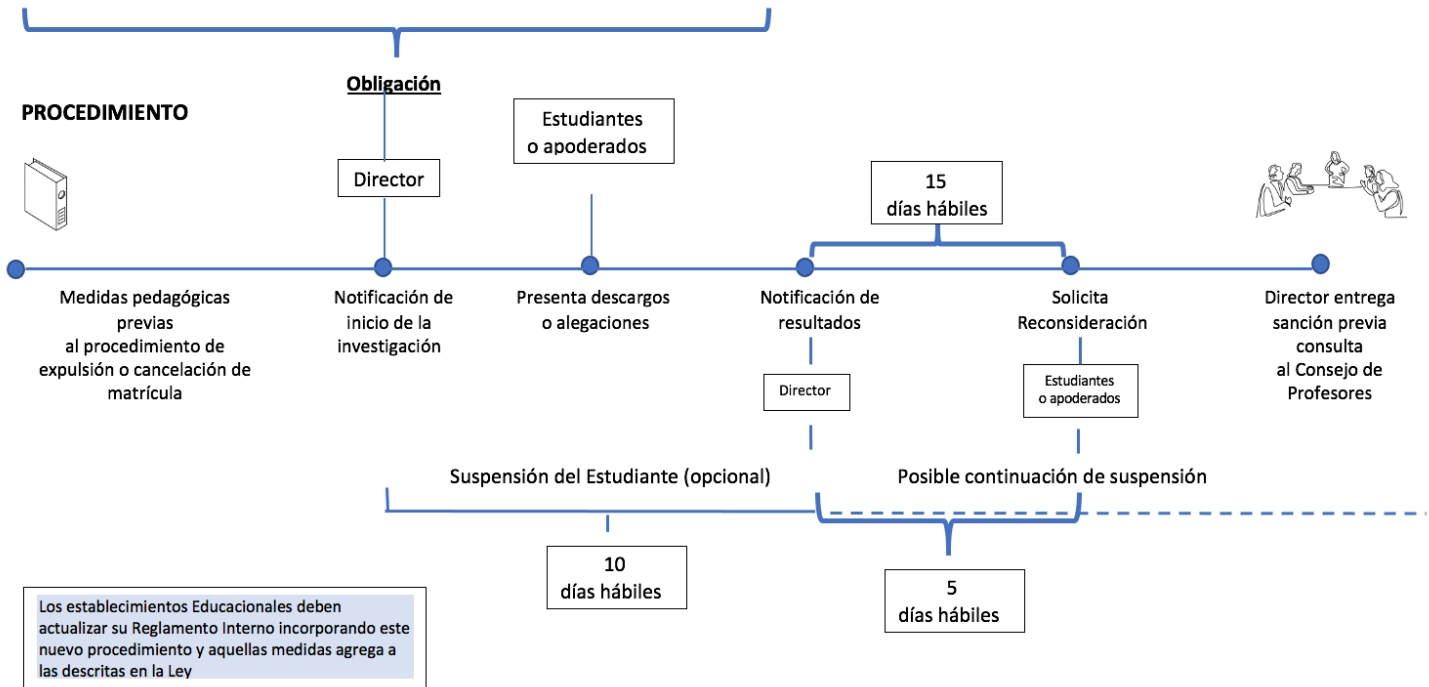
Obligación

PROCEDIMIENTO

Director

Estudiantes o apoderados

15 días hábiles

Medidas pedagógicas previas al procedimiento de expulsión o cancelación de matrícula

Notificación de inicio de la investigación

Presenta descargos o alegaciones

Notificación de resultados

Solicita Reconsideración

Director entrega sanción previa consulta al Consejo de Profesores

Director

Estudiantes o apoderados

Suspensión del Estudiante (opcional)

Posible continuación de suspensión

10 días hábiles

5 días hábiles

Los establecimientos Educacionales deben actualizar su Reglamento Interno incorporando este nuevo procedimiento y aquellas medidas agrega a las descritas en la Ley